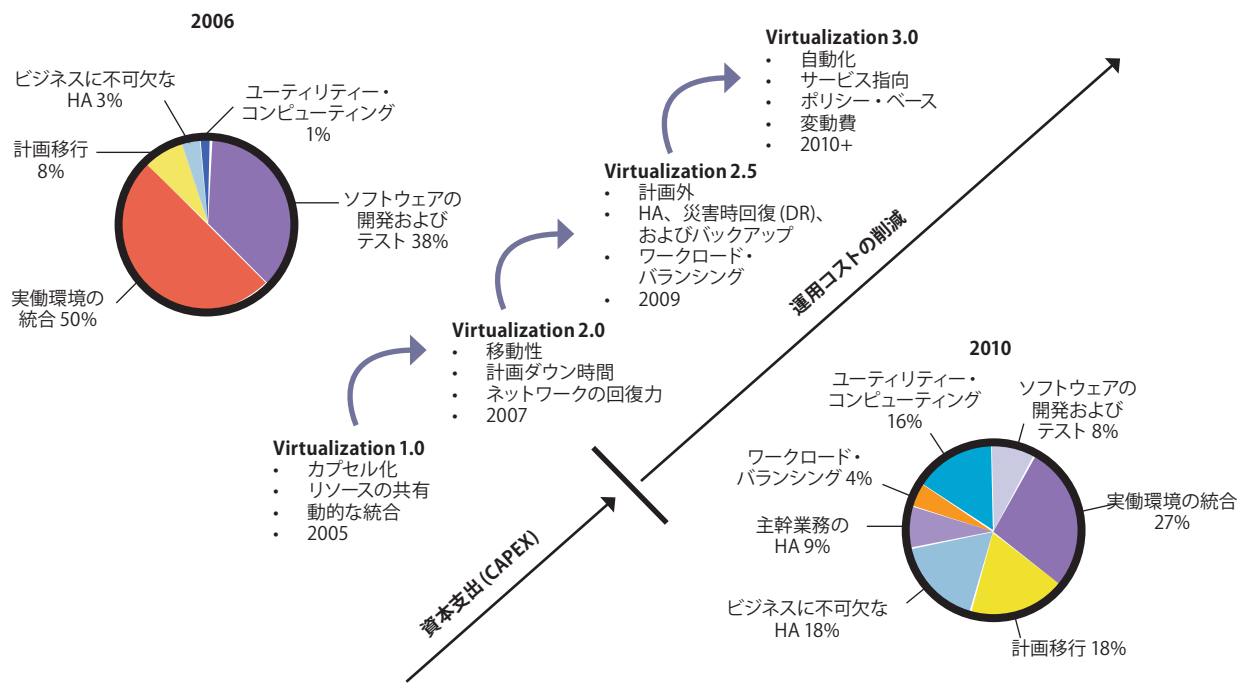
2006

ビジネスに不可欠な HA 3%

ユーティリティー・コンピューティング 1%

計画移行 8%

ソフトウェアの開発およびテスト 38%

実働環境の統合 50%

Virtualization 3.0
• 自動化
• サービス指向
• ポリシー・ベース
• 変動費
• 2010+

Virtualization 2.5
• 計画外
• HA、災害時回復 (DR)、およびバックアップ
• ワークロード・バランシング
• 2009

Virtualization 2.0
• 移動性
• 計画ダウン時間
• ネットワークの回復力
• 2007

Virtualization 1.0
• カプセル化
• リソースの共有
• 動的な統合
• 2005

運用コストの削減

資本支出 (CAPEX)

2010

ユーティリティー・コンピューティング 16%

ソフトウェアの開発およびテスト 8%

ワークロード・バランシング 4%

実働環境の統合 27%

主幹業務の HA 9%

ビジネスに不可欠な HA 18%

計画移行 18%